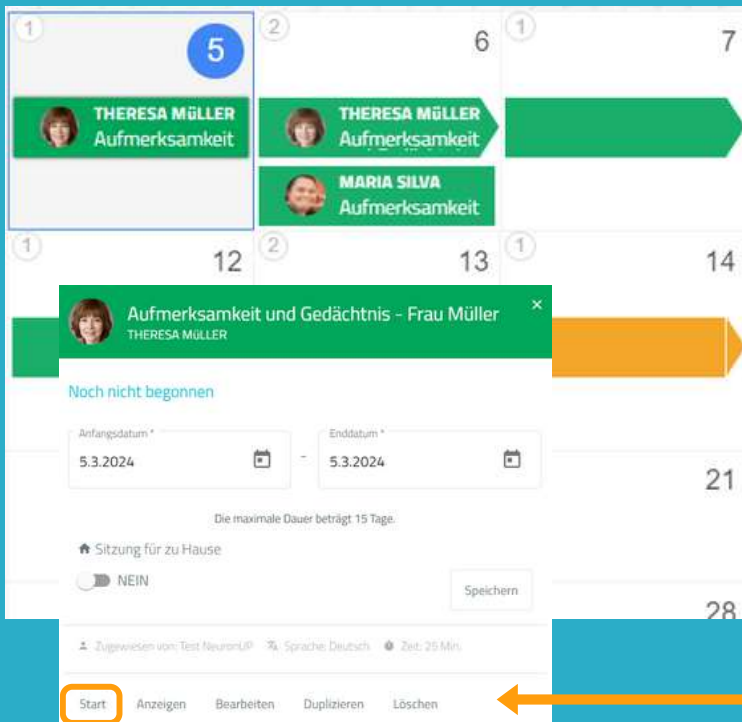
1 5
THERESA MüLLER
Aufmerksamkeit

2 6
THERESA MüLLER
Aufmerksamkeit
MARIA SILVA
Aufmerksamkeit

1 7

1 12
2 13
1 14

Aufmerksamkeit und Gedächtnis - Frau Müller
THERESA MüLLER
×

Noch nicht begonnen

Anfangsdatum *
5.3.2024
-
Enddatum *
5.3.2024

Die maximale Dauer beträgt 15 Tage.

Sitzung für zu Hause
NEIN
Speichern

21

28

Zugewiesen von: Test NeuronUP Sprache: Deutsch Zeit: 25 Min.

Start Anzeigen Bearbeiten Duplizieren Löschen